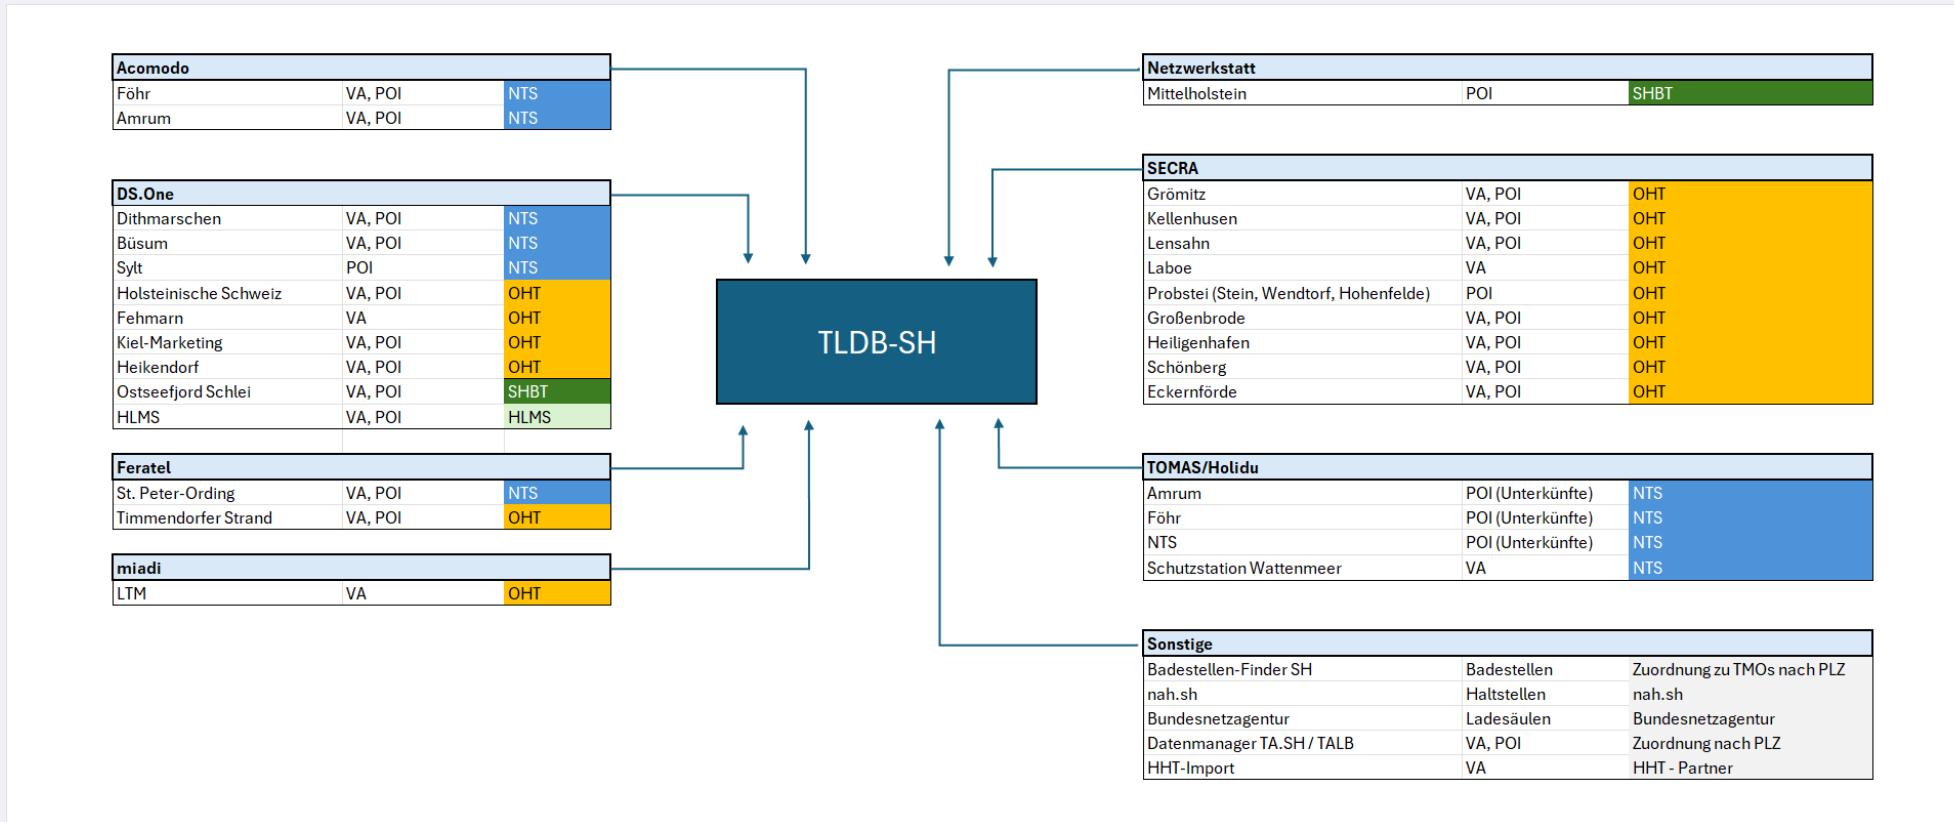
| Acomodo | | |
|---|---|---|
| Föhr | VA, POI | NTS |
| Amrum | VA, POI | NTS |

| DS.One | | |
|---|---|---|
| Dithmarschen | VA, POI | NTS |
| Büsum | VA, POI | NTS |
| Sylt | POI | NTS |
| Holsteinische Schweiz | VA, POI | OHT |
| Fehmarn | VA | OHT |
| Kiel-Marketing | VA, POI | OHT |
| Heikendorf | VA, POI | OHT |
| Ostseefjord Schlei | VA, POI | SHBT |
| HLMS | VA, POI | HLMS |

| Feratel | | |
|---|---|---|
| St. Peter-Ording | VA, POI | NTS |
| Timmendorfer Strand | VA, POI | OHT |

| miadi | | |
|---|---|---|
| LTM | VA | OHT |

TLDB-SH

| Netzwerkstatt | | |
|---|---|---|
| Mittelholstein | POI | SHBT |

| SECRA | | |
|---|---|---|
| Grömitz | VA, POI | OHT |
| Kellenhusen | VA, POI | OHT |
| Lensahn | VA, POI | OHT |
| Laboe | VA | OHT |
| Probstei (Stein, Wendtorf, Hohenfelde) | POI | OHT |
| Großenbrode | VA, POI | OHT |
| Heiligenhafen | VA, POI | OHT |
| Schönberg | VA, POI | OHT |
| Eckernförde | VA, POI | OHT |

| TOMAS/Holidu | | |
|---|---|---|
| Amrum | POI (Unterkünfte) | NTS |
| Föhr | POI (Unterkünfte) | NTS |
| NTS | POI (Unterkünfte) | NTS |
| Schutzstation Wattenmeer | VA | NTS |

| Sonstige | | |
|---|---|---|
| Badestellen-Finder SH | Badestellen | Zuordnung zu TMOs nach PLZ |
| nah.sh | Haltstellen | nah.sh |
| Bundesnetzagentur | Ladesäulen | Bundesnetzagentur |
| Datenmanager TA.SH / TALB | VA, POI | Zuordnung nach PLZ |
| HHT-Import | VA | HHT - Partner |